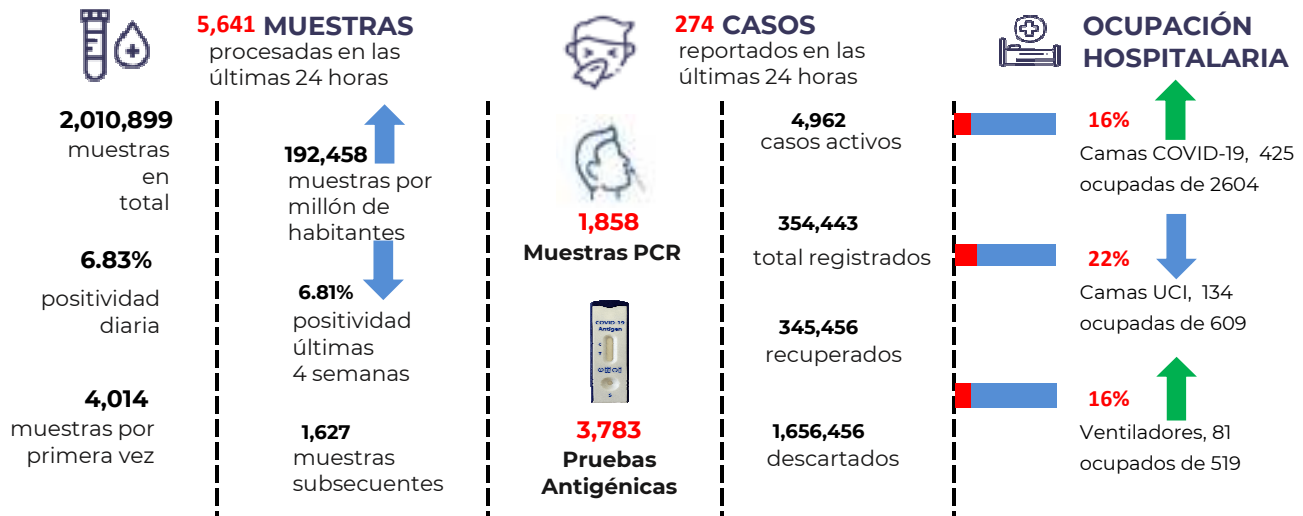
5,641 MUESTRAS
procesadas en las últimas 24 horas

274 CASOS
reportados en las últimas 24 horas

OCUPACIÓN HOSPITALARIA

2,010,899
muestras en total

192,458
muestras por millón de habitantes

6.83%
positividad diaria

6.81%
positividad últimas 4 semanas

4,014
muestras por primera vez

1,627
muestras subsecuentes

1,858
Muestras PCR

COVID-19 Antigen

3,783
Pruebas Antigénicas

4,962
casos activos

354,443
total registrados

345,456
recuperados

1,656,456
descartados

16%
Camas COVID-19, 425 ocupadas de 2604

22%
Camas UCI, 134 ocupadas de 609

16%
Ventiladores, 81 ocupados de 519